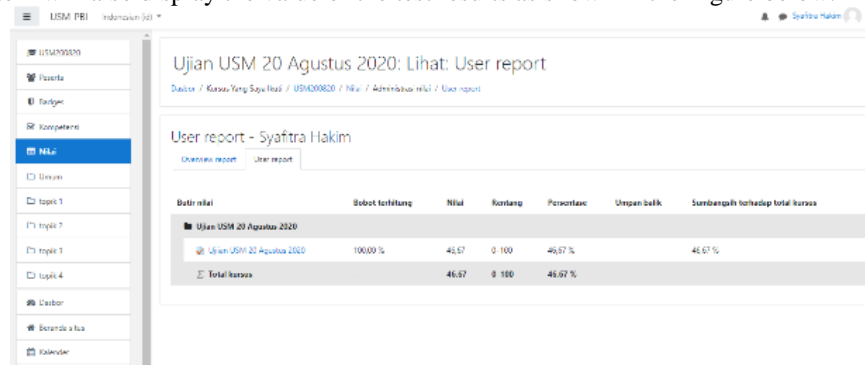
USM PBI Indonesian (id)

Syafitra Hakim

USM200820
Peserta
Badges
Kompetensi
Nilai
Umum
topik 1
topik 2
topik 3
topik 4
Dasbor
Beranda situs
Kalender

Ujian USM 20 Agustus 2020: Lihat: User report

Dasbor / Kursus Yang Saya Ikuti / USM200820 / Nilai / Administrasi nilai / User report

User report - Syafitra Hakim

Overview report | User report

| Butir nilai | Bobot terhitung | Nilai | Rentang | Persentase | Umpan balik | Sumbangsih terhadap total kursus |
|---|---|---|---|---|---|---|
| Ujian USM 20 Agustus 2020 | | | | | | |
| Ujian USM 20 Agustus 2020 | 100,00 % | 46,67 | 0–100 | 46,67 % | | 46,67 % |
| $\Sigma$ Total kursus | | 46,67 | 0–100 | 46,67 % | | |